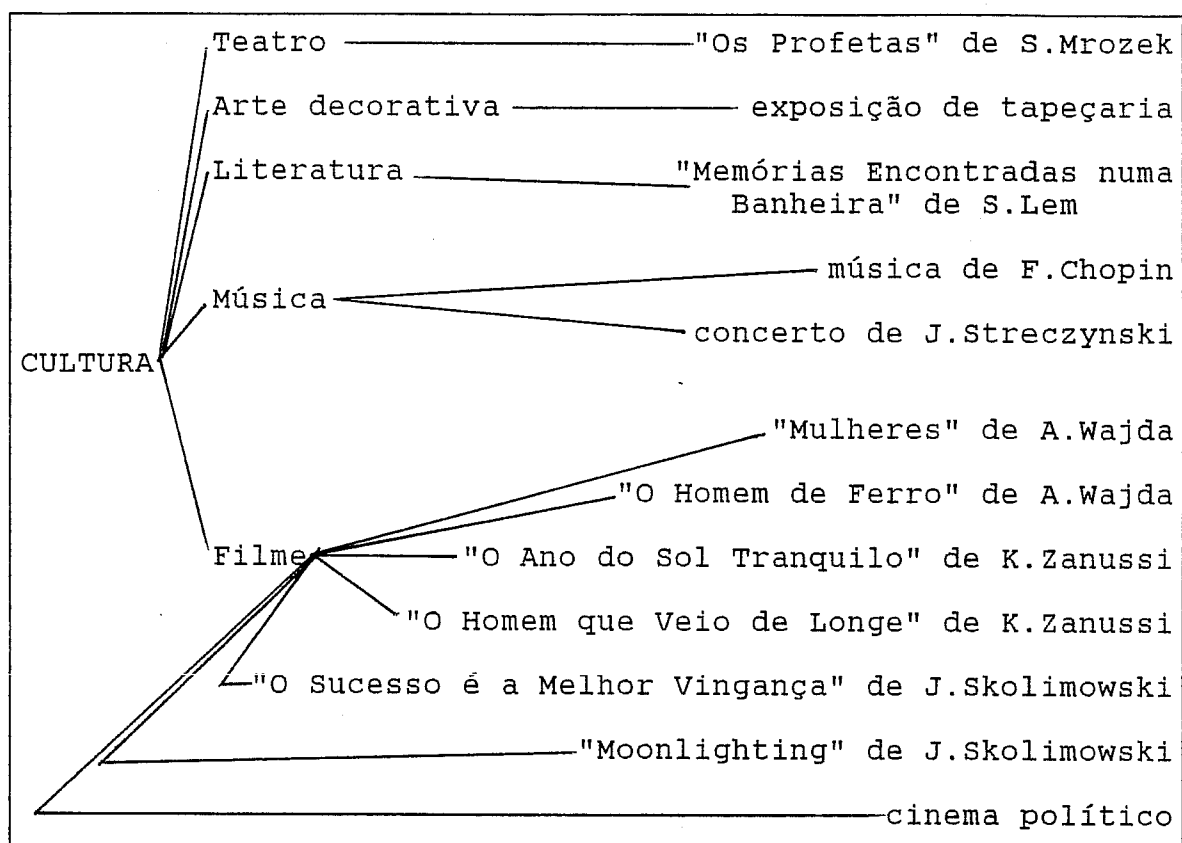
Teatro "Os Profetas" de S.Mrozek

Arte decorativa exposição de tapeçaria

Literatura "Memórias Encontradas numa Banheira" de S.Lem

Música música de F.Chopin

concerto de J.Streczynski

CULTURA

"Mulheres" de A.Wajda

"O Homem de Ferro" de A.Wajda

Filme "O Ano do Sol Tranquilo" de K.Zanussi

"O Homem que Veio de Longe" de K.Zanussi

"O Sucesso é a Melhor Vingança" de J.Skolimowski

"Moonlighting" de J.Skolimowski

cinema político